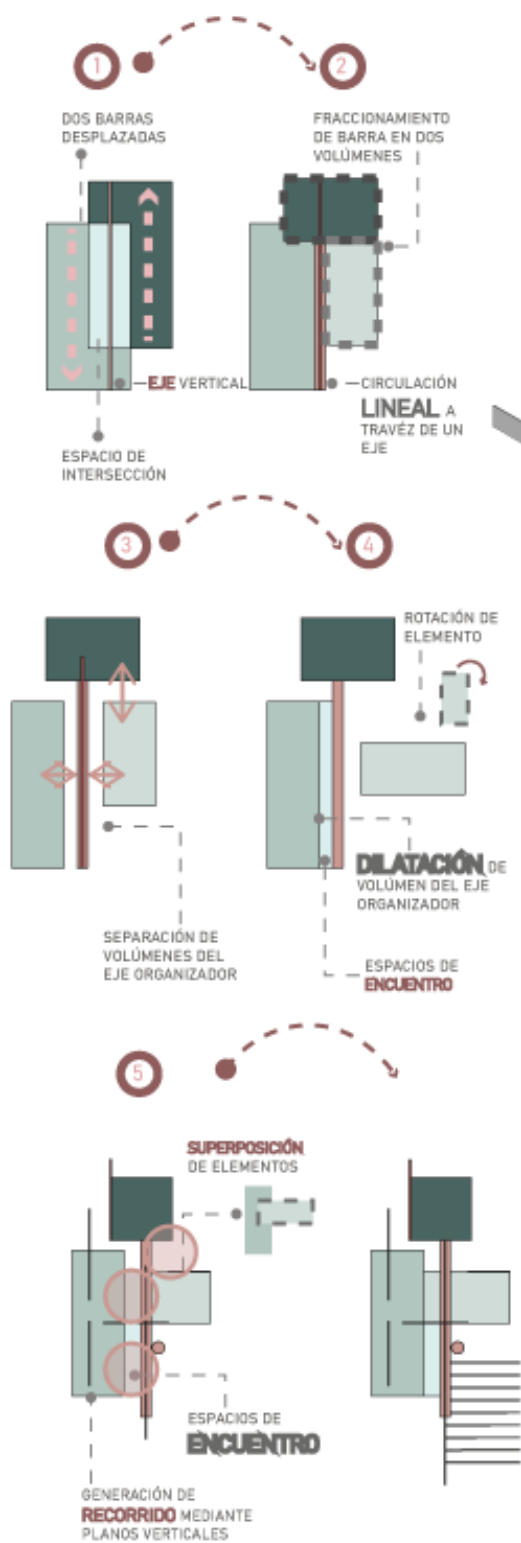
1

2

DOS BARRAS DESPLAZADAS

FRACCIONAMIENTO DE BARRA EN DOS VOLÚMENES

EJE VERTICAL

CIRCULACIÓN LINEAL A TRAVÉZ DE UN EJE

ESPACIO DE INTERSECCIÓN

3

4

ROTACIÓN DE ELEMENTO

DILATACIÓN DE VOLÚMEN DEL EJE ORGANIZADOR

SEPARACIÓN DE VOLÚMENES DEL EJE ORGANIZADOR

ESPACIOS DE ENCUENTRO

5

SUPERPOSICIÓN DE ELEMENTOS

ESPACIOS DE ENCUENTRO

GENERACIÓN DE RECORRIDO MEDIANTE PLANOS VERTICALES